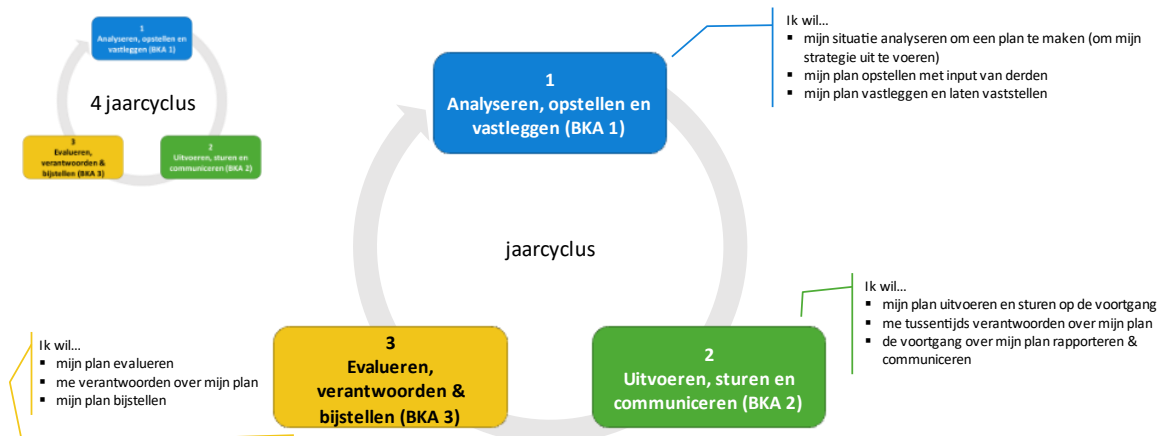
1
Analyseren, opstellen en vastleggen (BKA 1)

4 jaarcyclus

3
Evalueren, verantwoorden & bijstellen (BKA 3)

2
Uitvoeren, sturen en communiceren (BKA 2)

1
Analyseren, opstellen en vastleggen (BKA 1)

Ik wil…
- mijn situatie analyseren om een plan te maken (om mijn strategie uit te voeren)
- mijn plan opstellen met input van derden
- mijn plan vastleggen en laten vaststellen

jaarcyclus

Ik wil…
- mijn plan uitvoeren en sturen op de voortgang
- me tussentijds verantwoorden over mijn plan
- de voortgang over mijn plan rapporteren & communiceren

Ik wil…
- mijn plan evalueren
- me verantwoorden over mijn plan
- mijn plan bijstellen

3
Evalueren, verantwoorden & bijstellen (BKA 3)

2
Uitvoeren, sturen en communiceren (BKA 2)